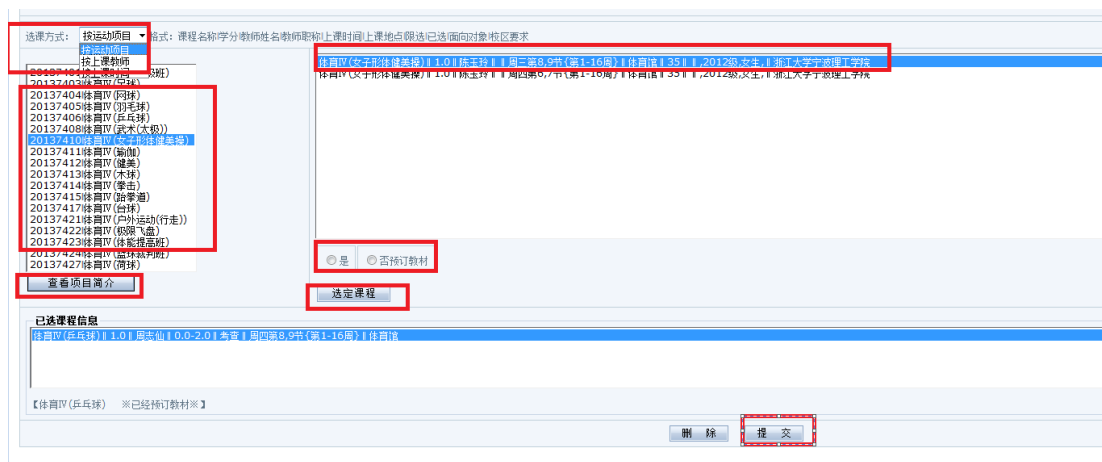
选课方式: 按运动项目
按运动项目
按上课教师
格式: 课程名称|学分|教师姓名|教师职称|上课时间|上课地点|限选|已选|面向对象|校区要求

20137401|体育IV([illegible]班)
20137403|体育IV(足球)
20137404|体育IV(网球)
20137405|体育IV(羽毛球)
20137406|体育IV(乒乓球)
20137408|体育IV(武术(太极))
20137410|体育IV(女子形体健美操)
20137411|体育IV(瑜伽)
20137412|体育IV(健美)
20137413|体育IV(木球)
20137414|体育IV(拳击)
20137415|体育IV(跆拳道)
20137417|体育IV(台球)
20137421|体育IV(户外运动(行走))
20137422|体育IV(极限飞盘)
20137423|体育IV(体能提高班)
20137424|体育IV(篮球裁判班)
20137427|体育IV(荷球)

查看项目简介

体育IV(女子形体健美操)‖1.0‖陈玉玲‖‖周三第8,9节{第1-16周}‖体育馆‖35‖‖,2012级,女生,‖浙江大学宁波理工学院
体育IV(女子形体健美操)‖1.0‖陈玉玲‖‖周四第6,7节{第1-16周}‖体育馆‖35‖‖,2012级,女生,‖浙江大学宁波理工学院

是 否预订教材

选定课程

已选课程信息
体育IV(乒乓球)‖1.0‖周志仙‖0.0-2.0‖考查‖周四第8,9节{第1-16周}‖体育馆

【体育IV(乒乓球) ※已经预订教材※】

删 除
提 交